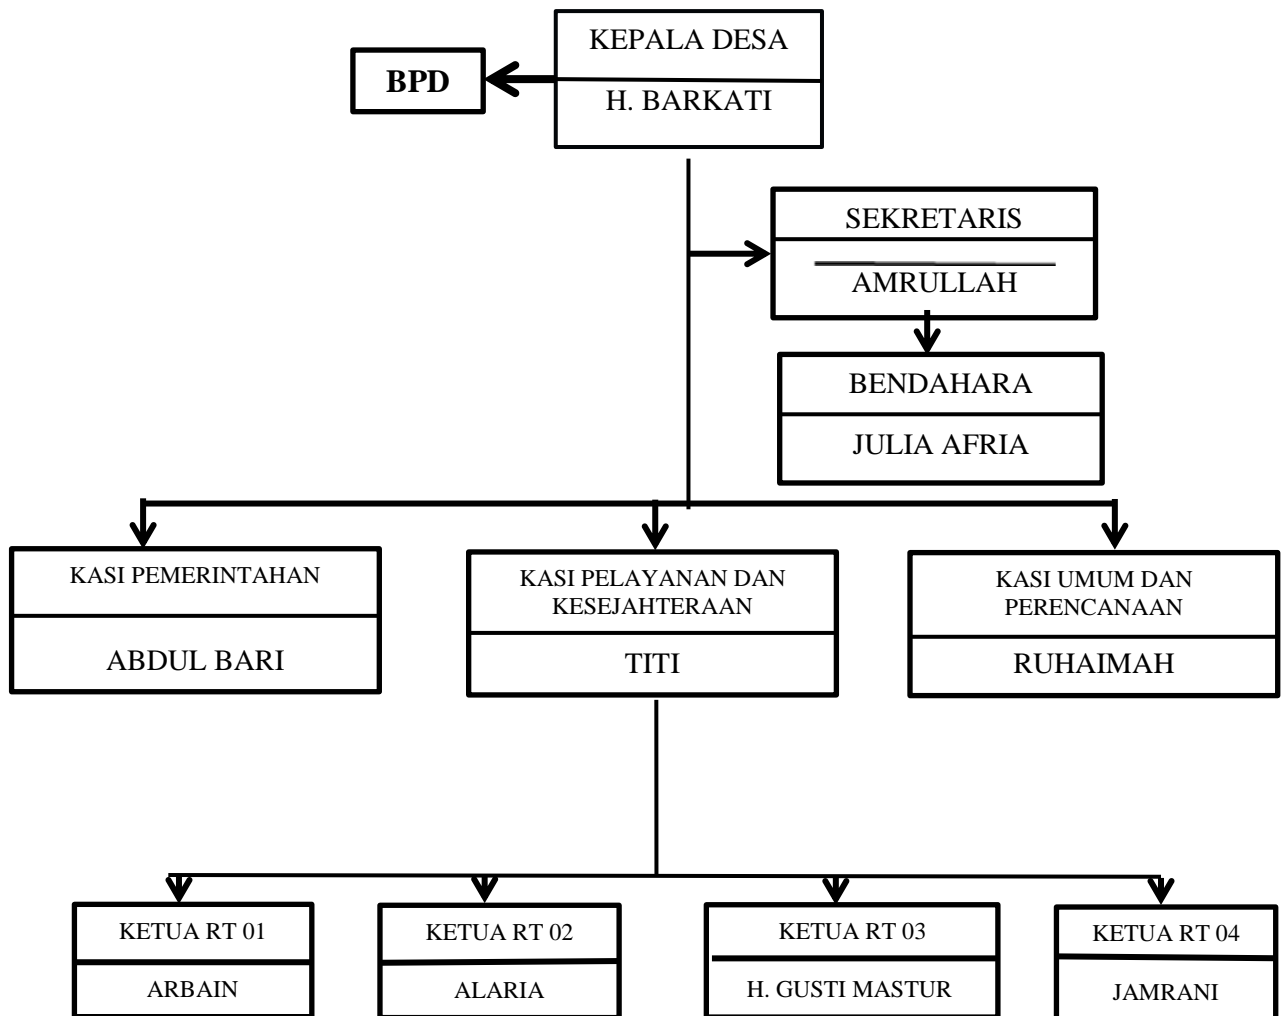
KEPALA DESA
H. BARKATI

BPD

SEKRETARIS
AMRULLAH

BENDAHARA
JULIA AFRIA

KASI PEMERINTAHAN
ABDUL BARI

KASI PELAYANAN DAN KESEJAHTERAAN
TITI

KASI UMUM DAN PERENCANAAN
RUHAIMAH

KETUA RT 01
ARBAIN

KETUA RT 02
ALARIA

KETUA RT 03
H. GUSTI MASTUR

KETUA RT 04
JAMRANI